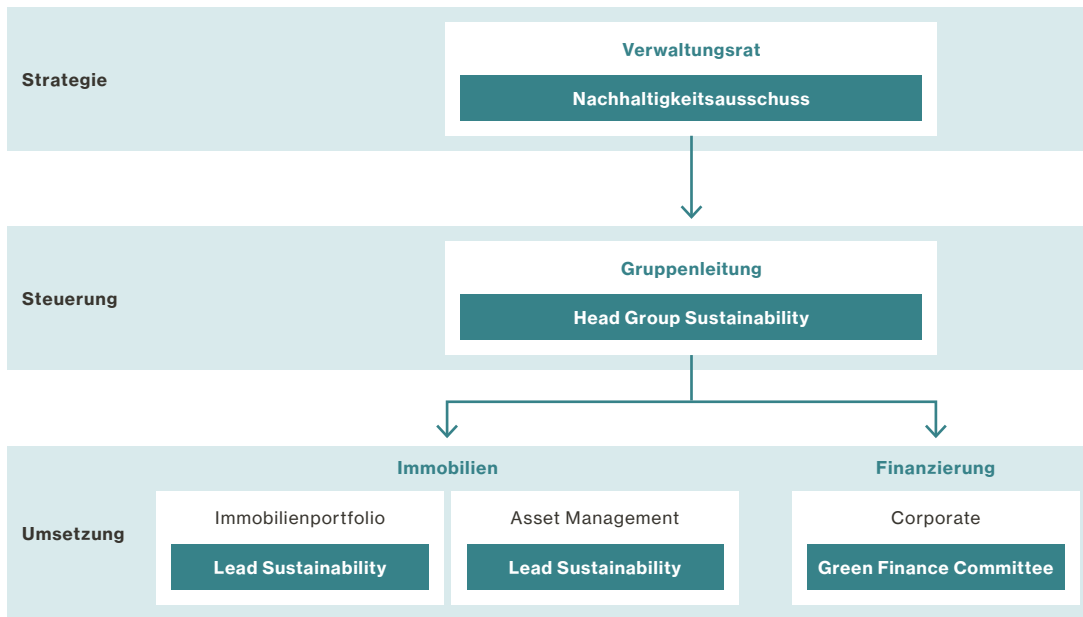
Strategie

Verwaltungsrat

Nachhaltigkeitsausschuss

Steuerung

Gruppenleitung

Head Group Sustainability

Umsetzung

Immobilien

Immobilienportfolio

Lead Sustainability

Asset Management

Lead Sustainability

Finanzierung

Corporate

Green Finance Committee